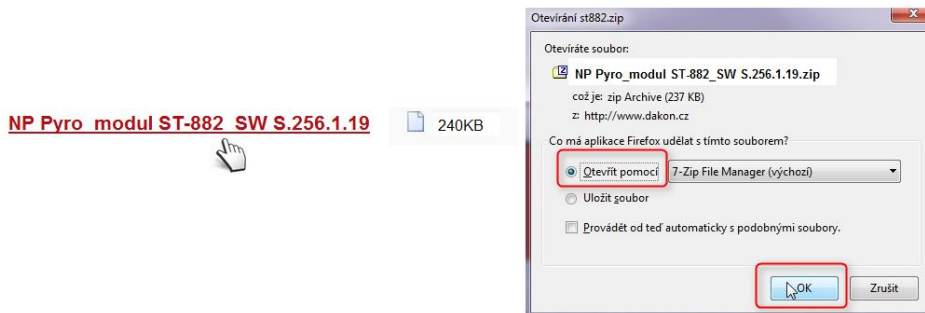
NP Pyro modul ST-882 SW S.256.1.19

240KB

Otevírání st882.zip

Otevíráte soubor:

NP Pyro_modul ST-882_SW S.256.1.19.zip

což je: zip Archive (237 KB)

z: http://www.dakon.cz

Co má aplikace Firefox udělat s tímto souborem?

Otevřít pomocí

7-Zip File Manager (výchozí)

Uložit soubor

Provádět od teď automaticky s podobnými soubory.

OK

Zrušit